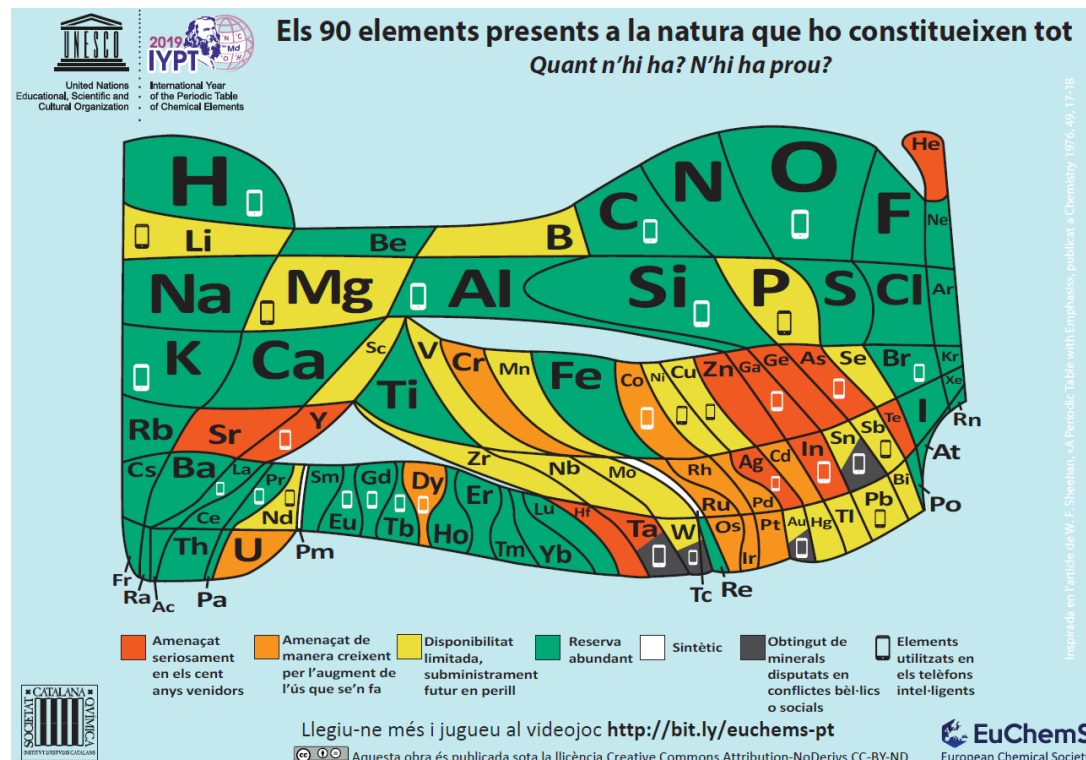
UNESCO
United Nations Educational, Scientific and Cultural Organization

2019 IYPT
International Year of the Periodic Table of Chemical Elements

Els 90 elements presents a la natura que ho constitueixen tot
Quant n'hi ha? N'hi ha prou?

H He Li Be B C N O F Ne Na Mg Al Si P S Cl Ar K Ca Sc Ti V Cr Mn Fe Co Ni Cu Zn Ga Ge As Se Br Kr Rb Sr Y Zr Nb Mo Rh Ru Pd Ag Cd In Sn Sb Te I Xe Cs Ba La Ce Pr Nd Pm Sm Eu Gd Tb Dy Ho Er Tm Yb Lu Hf Ta W Re Os Ir Pt Au Hg Tl Pb Bi Po At Rn Fr Ra Ac Th Pa U Tc

Inspirada en l'article de W. F. Sheehan, «A Periodic Table with Emphasis», publicat a Chemistry 1976, 49, 17-18

Amenaçat seriosament en els cent anys venidors
Amenaçat de manera creixent per l'augment de l'ús que se'n fa
Disponibilitat limitada, subministrament futur en perill
Reserva abundant
Sintètic
Obtingut de minerals disputats en conflictes bèl·lics o socials
Elements utilitzats en els telèfons intel·ligents

SOCIETAT CATALANA DE QUÍMICA
INSTITUT D'ESTUDIS CATALANS

Llegiu-ne més i jugueu al videojoc http://bit.ly/euchems-pt

EuChemS
European Chemical Society

Aquesta obra és publicada sota la llicència Creative Commons Attribution-NoDerivs CC-BY-ND